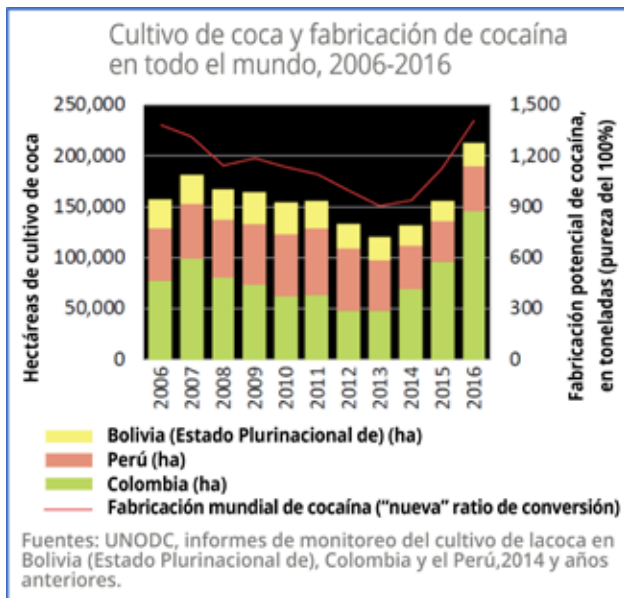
Cultivo de coca y fabricación de cocaína en todo el mundo, 2006-2016

Hectáreas de cultivo de coca

250,000
200,000
150,000
100,000
50,000
0

1,500
1,200
900
600
300
0

Fabricación potencial de cocaína, en toneladas (pureza del 100%)

2006
2007
2008
2009
2010
2011
2012
2013
2014
2015
2016

Bolivia (Estado Plurinacional de) (ha)
Perú (ha)
Colombia (ha)
Fabricación mundial de cocaína ("nueva" ratio de conversión)

Fuentes: UNODC, informes de monitoreo del cultivo de lacoca en Bolivia (Estado Plurinacional de), Colombia y el Perú,2014 y años anteriores.